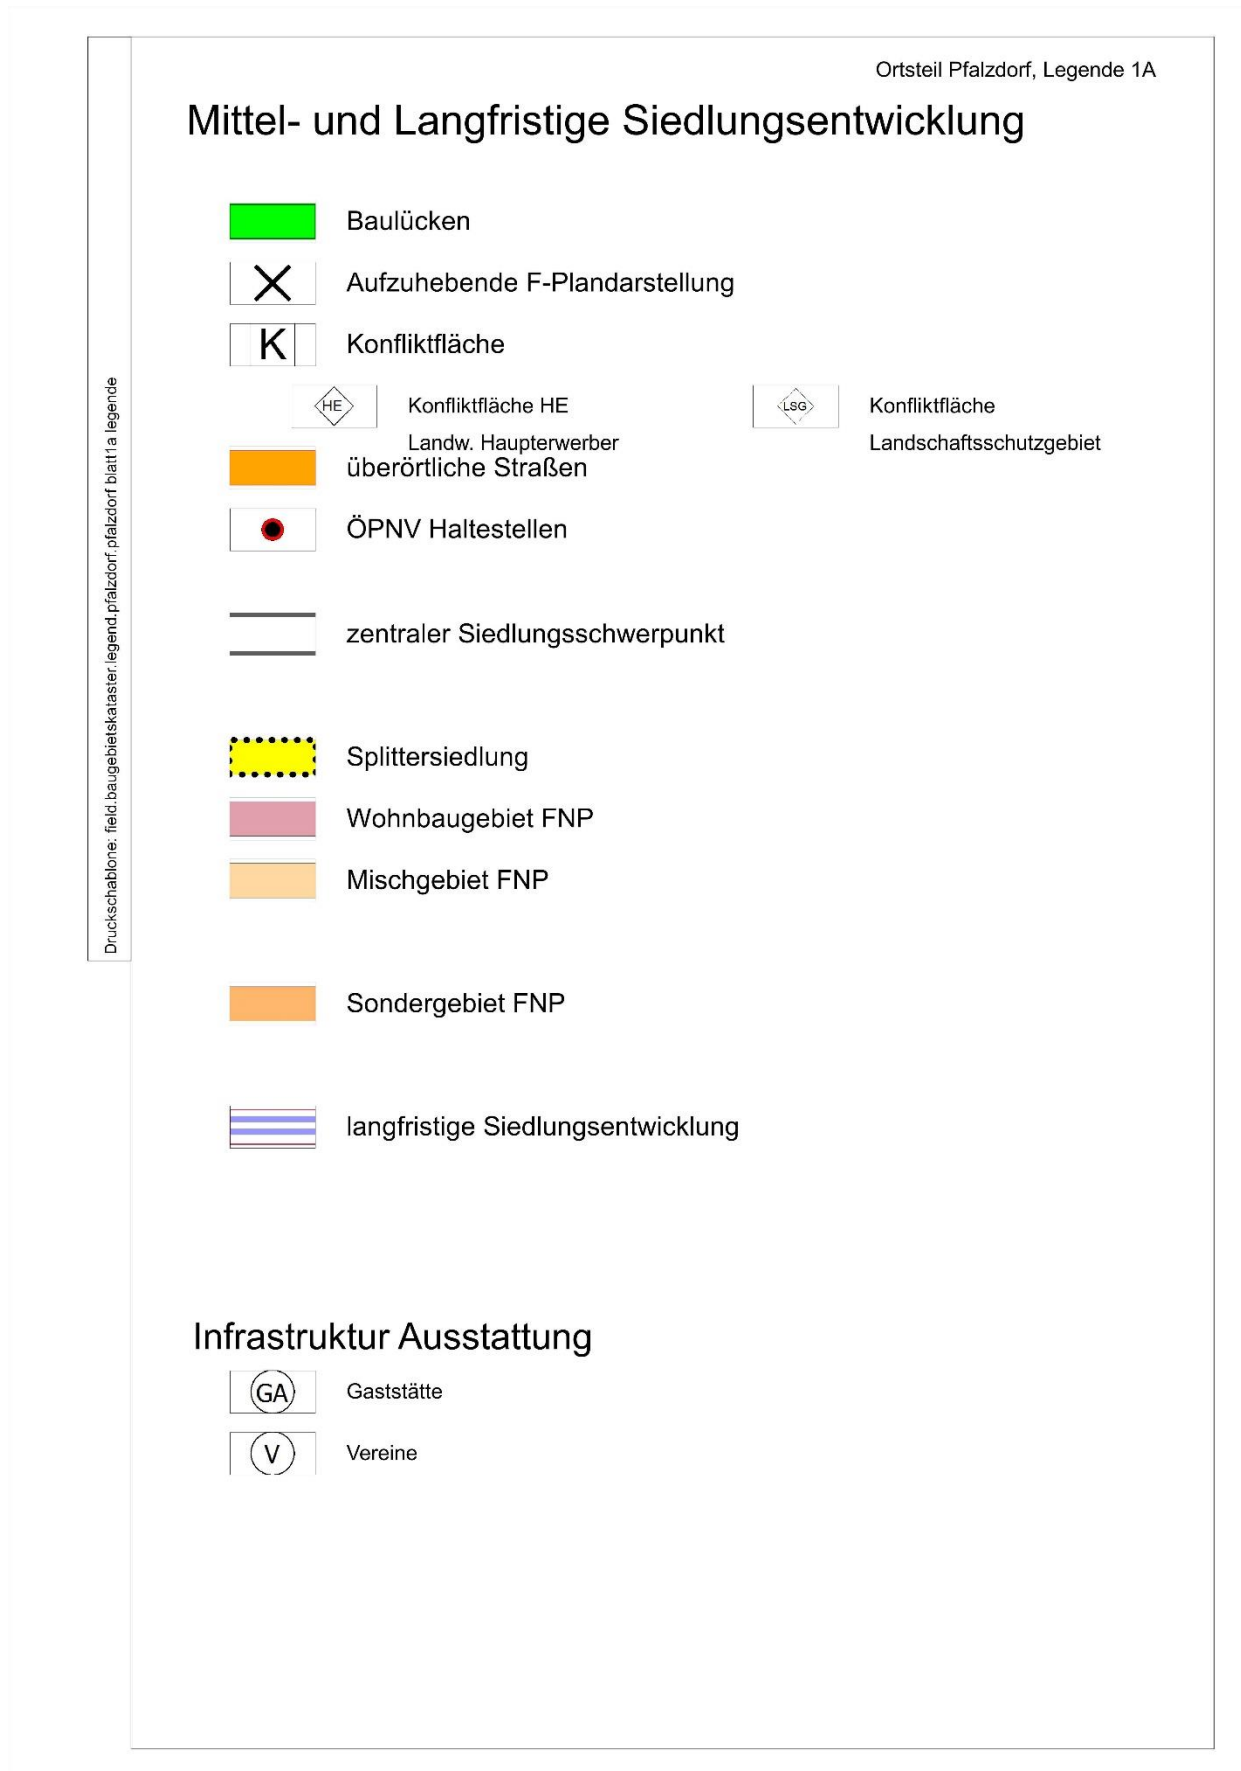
Druckschablone: field.baugebietskataster.legend.pfalzdorf.pfalzdorf blatt1a legende

Ortsteil Pfalzdorf, Legende 1A

Mittel- und Langfristige Siedlungsentwicklung

Baulücken

Aufzuhebende F-Plandarstellung

K Konfliktfläche

HE Konfliktfläche HE Landw. Haupterwerber

LSG Konfliktfläche Landschaftsschutzgebiet

überörtliche Straßen

ÖPNV Haltestellen

zentraler Siedlungsschwerpunkt

Splittersiedlung

Wohnbaugebiet FNP

Mischgebiet FNP

Sondergebiet FNP

langfristige Siedlungsentwicklung

Infrastruktur Ausstattung

GA Gaststätte

V Vereine